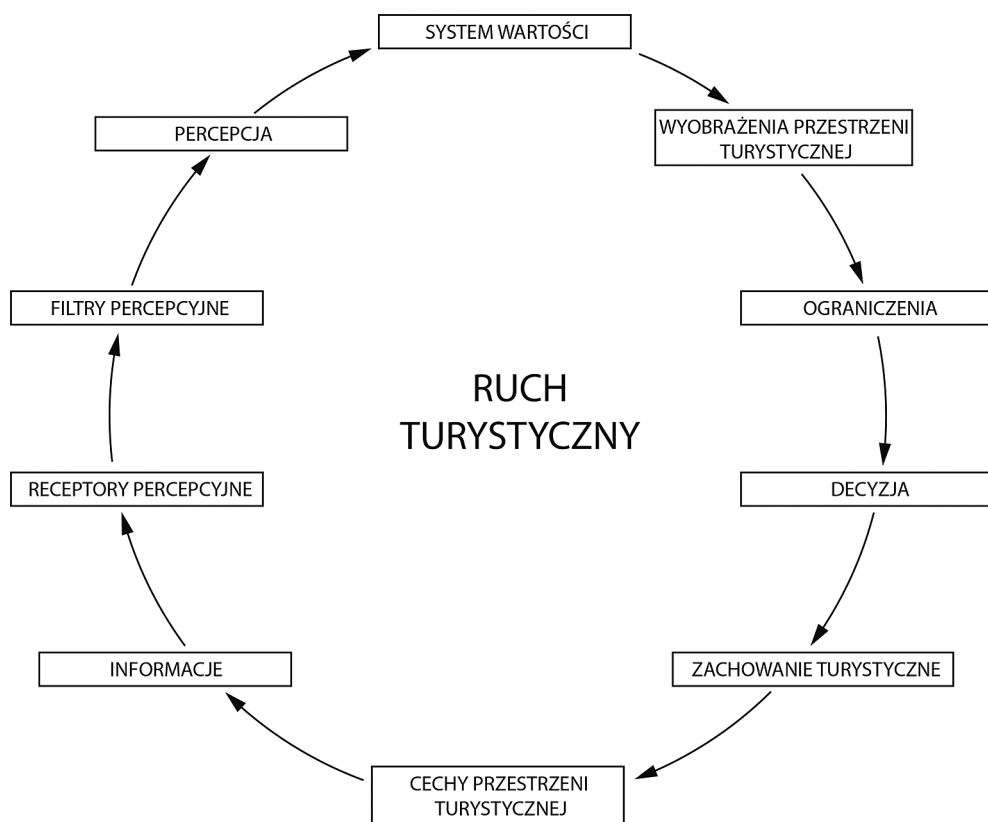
SYSTEM WARTOŚCI

WYOBRAŻENIA PRZESTRZENI TURYSTYCZNEJ

OGRANICZENIA

DECYZJA

ZACHOWANIE TURYSTYCZNE

CECHY PRZESTRZENI TURYSTYCZNEJ

INFORMACJE

RECEPTORY PERCEPCYJNE

FILTRY PERCEPCYJNE

PERCEPCJA

RUCH TURYSTYCZNY